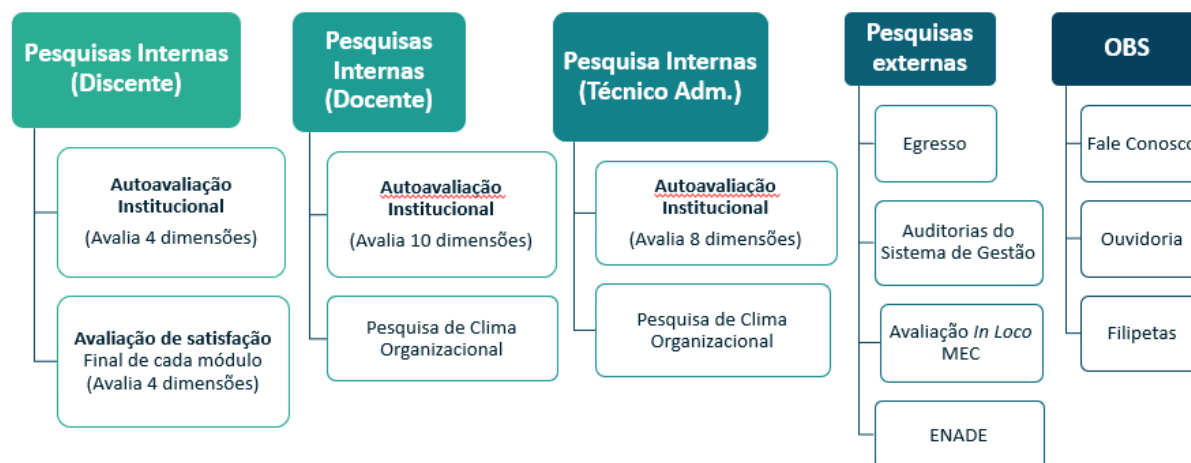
Pesquisas Internas (Discente)

Autoavaliação Institucional
(Avalia 4 dimensões)

Avaliação de satisfação
Final de cada módulo
(Avalia 4 dimensões)

Pesquisas Internas (Docente)

Autoavaliação Institucional
(Avalia 10 dimensões)

Pesquisa de Clima Organizacional

Pesquisa Internas (Técnico Adm.)

Autoavaliação Institucional
(Avalia 8 dimensões)

Pesquisa de Clima Organizacional

Pesquisas externas

Egresso

Auditorias do Sistema de Gestão

Avaliação *In Loco* MEC

ENADE

OBS

Fale Conosco

Ouvidoria

Filipetas